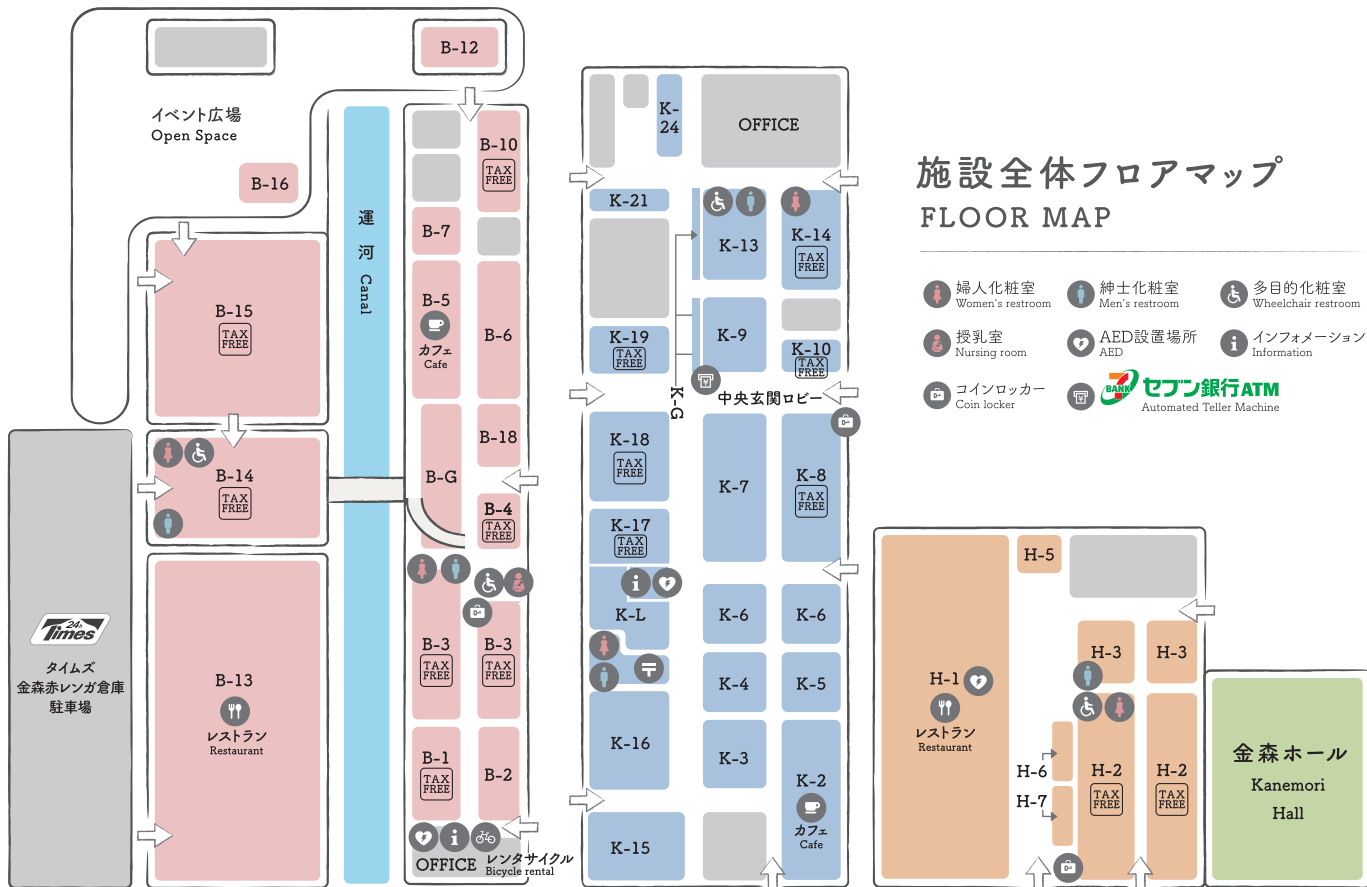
B-12
イベント広場
Open Space
B-16
運河 Canal
B-10
TAX FREE
B-7
B-5
カフェ
Cafe
B-6
B-15
TAX FREE
B-18
B-G
B-4
TAX FREE
B-14
TAX FREE
B-3
TAX FREE
B-3
TAX FREE
B-13
レストラン
Restaurant
B-1
TAX FREE
B-2
OFFICE
レンタサイクル
Bicycle rental
24h Times
タイムズ
金森赤レンガ倉庫
駐車場
K-24
OFFICE
K-21
K-13
K-14
TAX FREE
K-19
TAX FREE
K-9
K-10
TAX FREE
K-G
中央玄関ロビー
K-18
TAX FREE
K-7
K-8
TAX FREE
K-17
TAX FREE
K-L
K-6
K-6
K-4
K-5
K-16
K-3
K-2
カフェ
Cafe
K-15
施設全体フロアマップ
FLOOR MAP
婦人化粧室
Women's restroom
紳士化粧室
Men's restroom
多目的化粧室
Wheelchair restroom
授乳室
Nursing room
AED設置場所
AED
インフォメーション
Information
コインロッカー
Coin locker
BANK セブン銀行ATM
Automated Teller Machine
H-5
H-3
H-3
H-1
レストラン
Restaurant
H-6
H-7
H-2
TAX FREE
H-2
TAX FREE
金森ホール
Kanemori
Hall